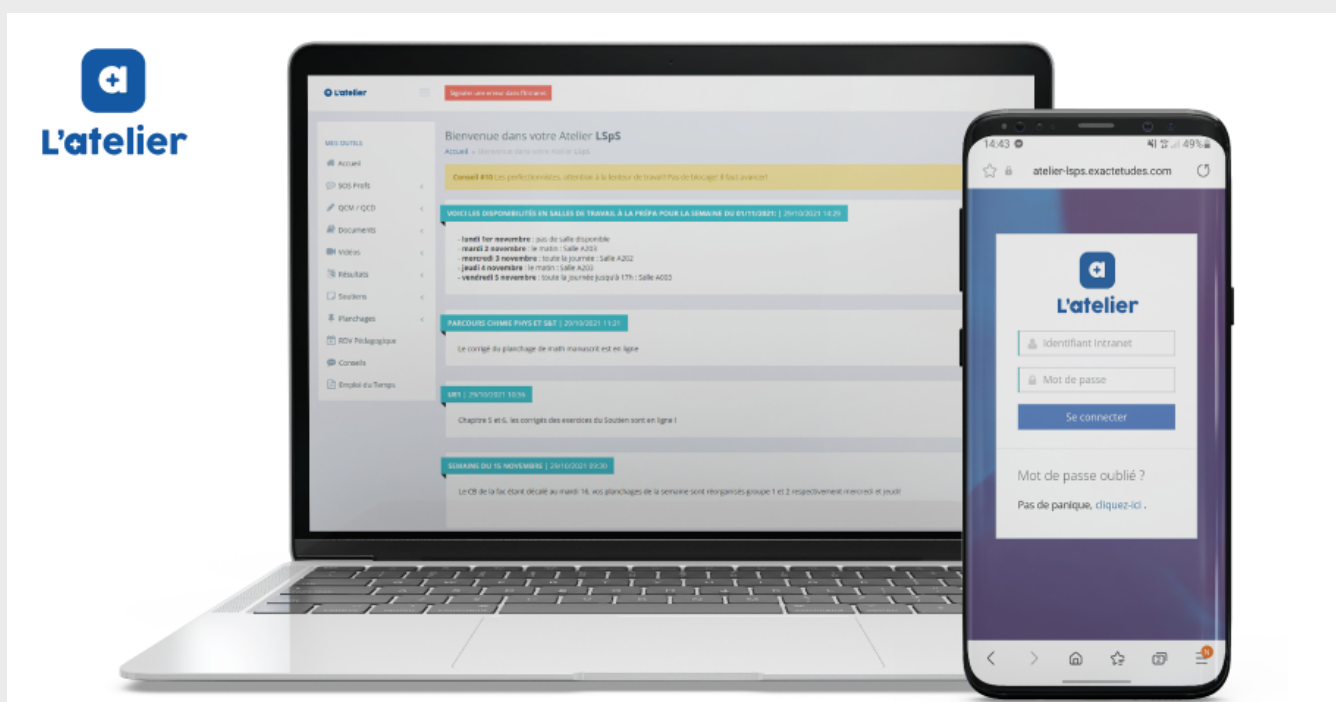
L'atelier

L'atelier

Signaler une erreur dans l'Intranet

MES OUTILS
Accueil
SOS Profs
QCM / QCD
Documents
Vidéos
Résultats
Soutiens
Planchages
RDV Pédagogique
Conseils
Emploi du Temps

Bienvenue dans votre Atelier LSpS

Accueil > Bienvenue dans votre Atelier LSpS

Conseil #10 Les perfectionnistes, attention à la lenteur de travail! Pas de blocage! Il faut avancer!

VOICI LES DISPONIBILITÉS EN SALLES DE TRAVAIL À LA PRÉPA POUR LA SEMAINE DU 01/11/2021 | 29/10/2021 14:29

- lundi 1er novembre : pas de salle disponible
- mardi 2 novembre : le matin : Salle A203
- mercredi 3 novembre : toute la journée : Salle A202
- jeudi 4 novembre : le matin : Salle A203
- vendredi 5 novembre : toute la journée jusqu'à 17h : Salle A003

PARCOURS CHIMIE PHYS ET S&T | 29/10/2021 11:21

Le corrigé du planchage de math manuscrit est en ligne

UE1 | 29/10/2021 10:36

Chapitre 5 et 6, les corrigés des exercices du Soutien sont en ligne !

SEMAINE DU 15 NOVEMBRE | 29/10/2021 09:39

Le CB de la fac étant décalé au mardi 16, vos planchages de la semaine sont réorganisés groupe 1 et 2 respectivement mercredi et jeudi!

14:43 49%
atelier-lsps.exactetudes.com

L'atelier

Identifiant Intranet
Mot de passe
Se connecter

Mot de passe oublié ?
Pas de panique, cliquez-ici .